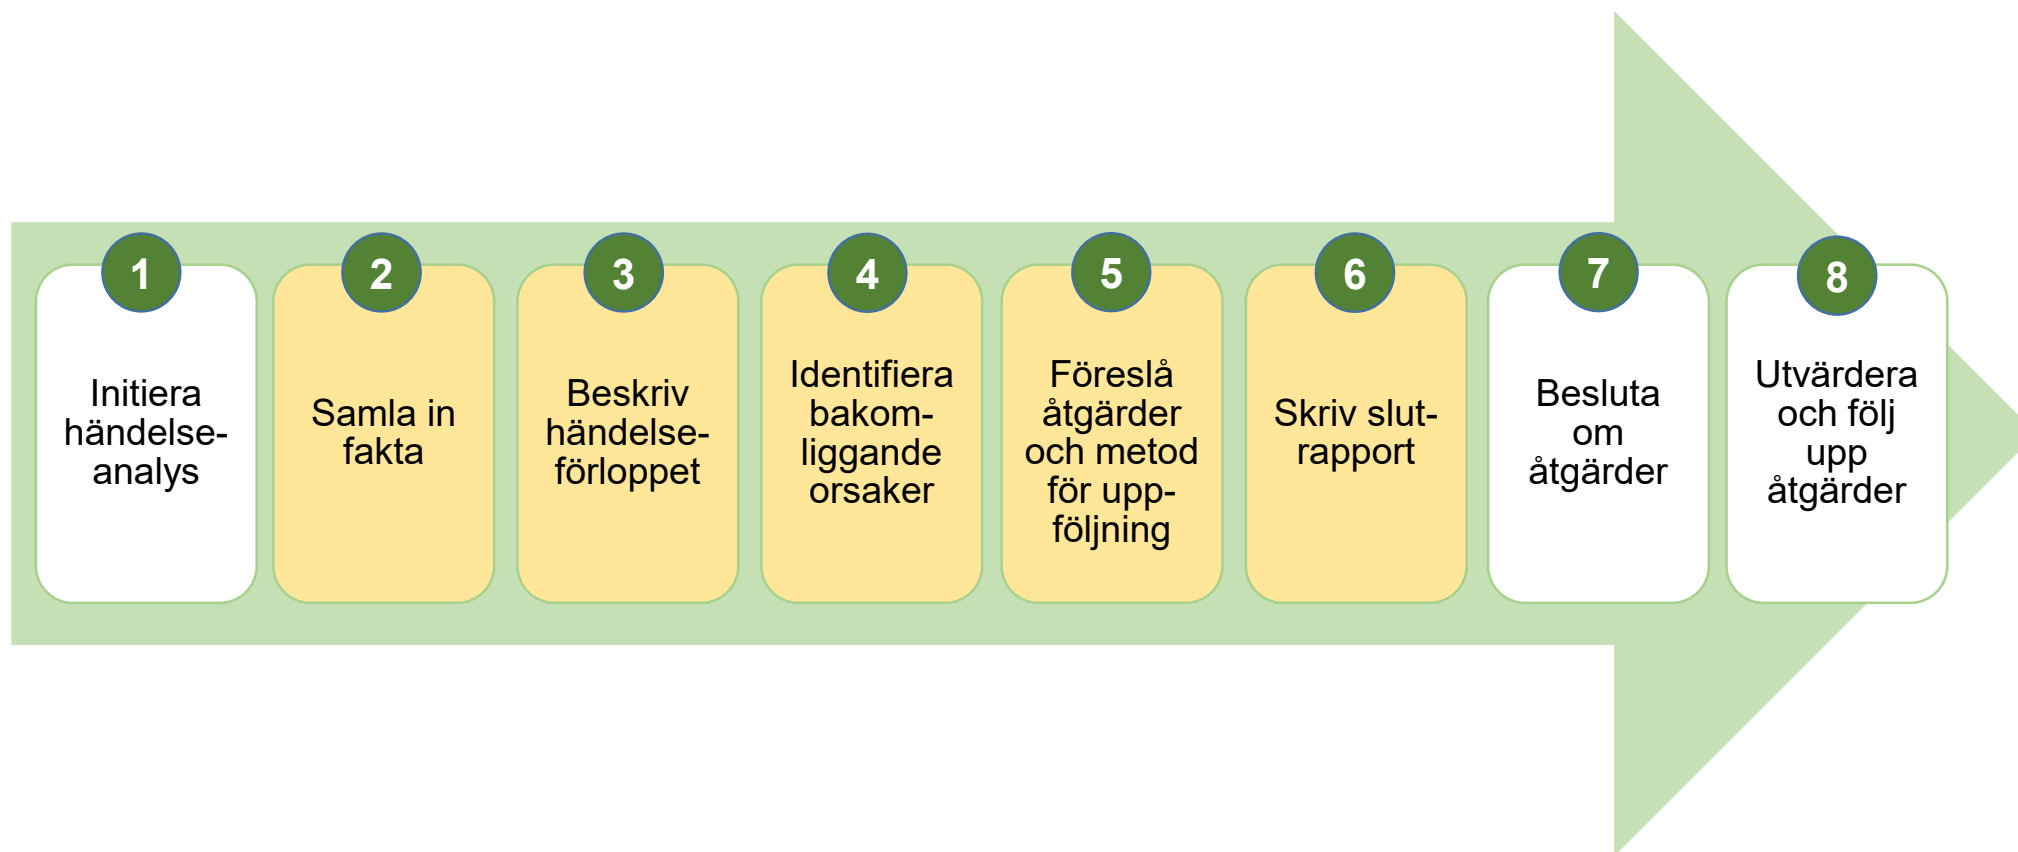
1
Initiera händelseanalys

2
Samla in fakta

3
Beskriv händelseförloppet

4
Identifiera bakomliggande orsaker

5
Föreslå åtgärder och metod för uppföljning

6
Skriv slutrapport

7
Besluta om åtgärder

8
Utvärdera och följ upp åtgärder